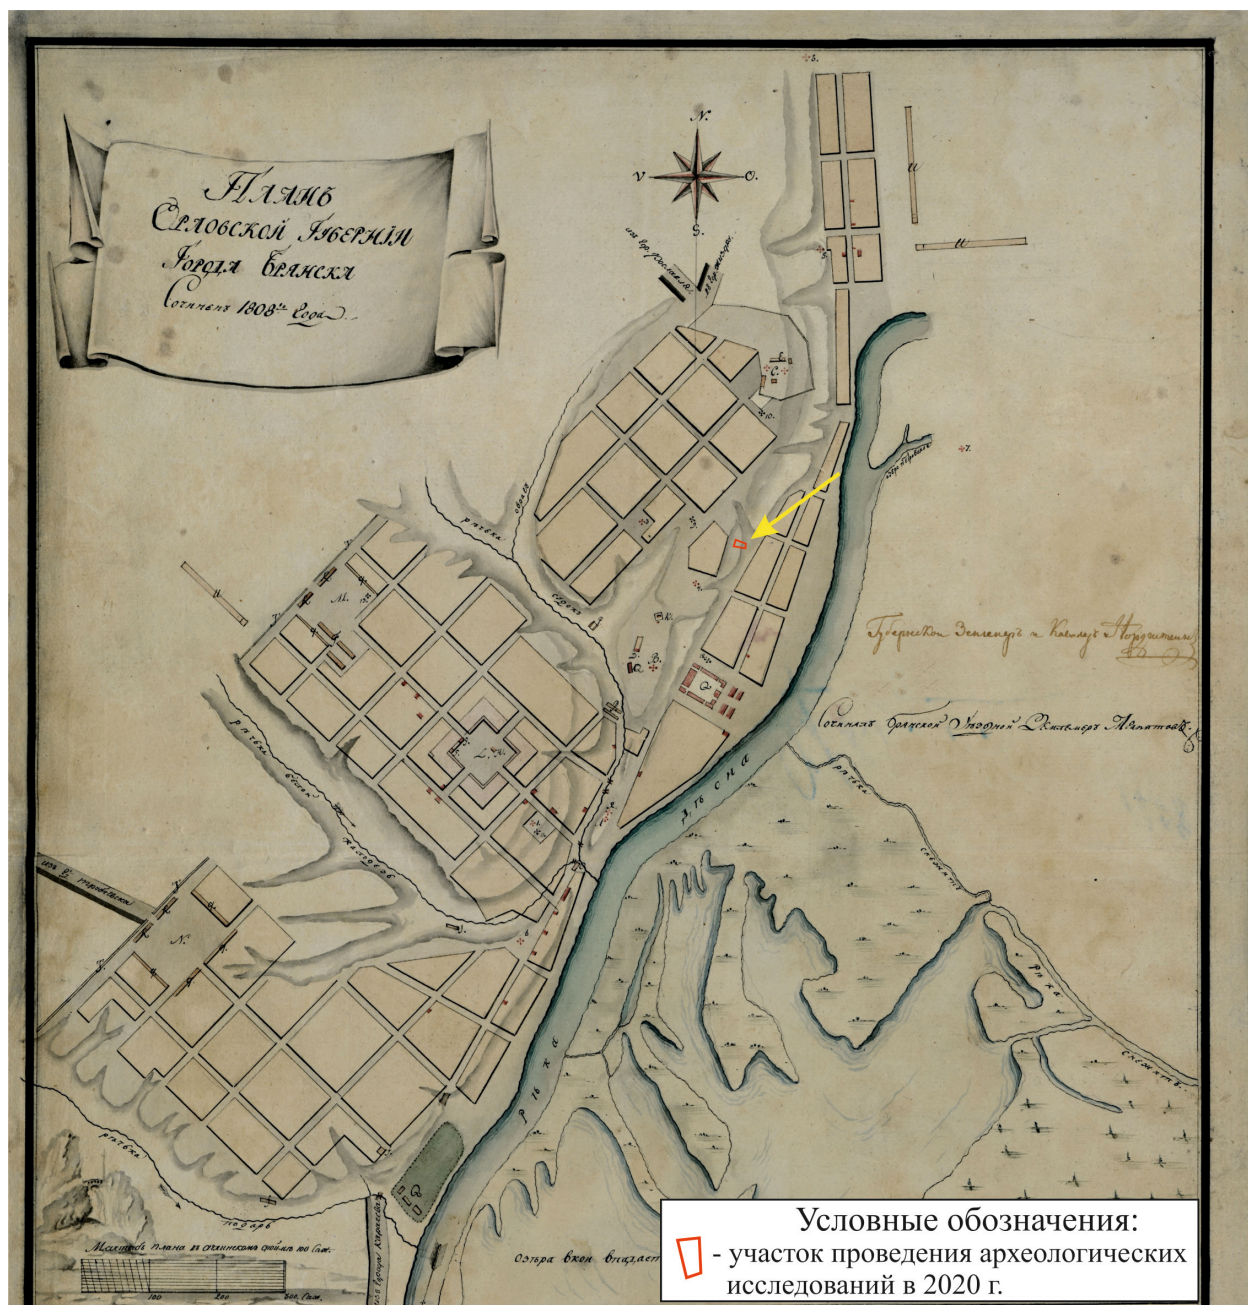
Планъ
Орловской Губерніи
Города Брянска
Сочиненъ 1808го Года

N.
V.
O.
S.

Рѣчка
Рѣка Десна
Рѣка

Губернской Землемеръ и Кавалеръ Нордштейнъ

Сочинялъ Брянской Уездной Землемеръ Ассанчеевъ

Озера вкои впадаетъ

Масштабъ плана въ сажени 100 Саж.

100
200
300 Саж.

Условные обозначения:
- участок проведения археологических исследований в 2020 г.